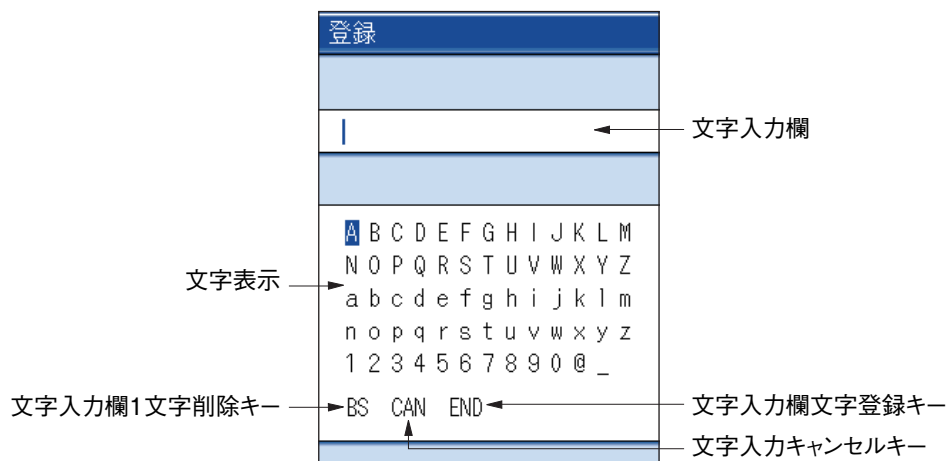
登録

文字入力欄

文字表示

A B C D E F G H I J K L M
N O P Q R S T U V W X Y Z
a b c d e f g h i j k l m
n o p q r s t u v w x y z
1 2 3 4 5 6 7 8 9 0 @ _

文字入力欄1文字削除キー

BS CAN END

文字入力欄文字登録キー

文字入力キャンセルキー